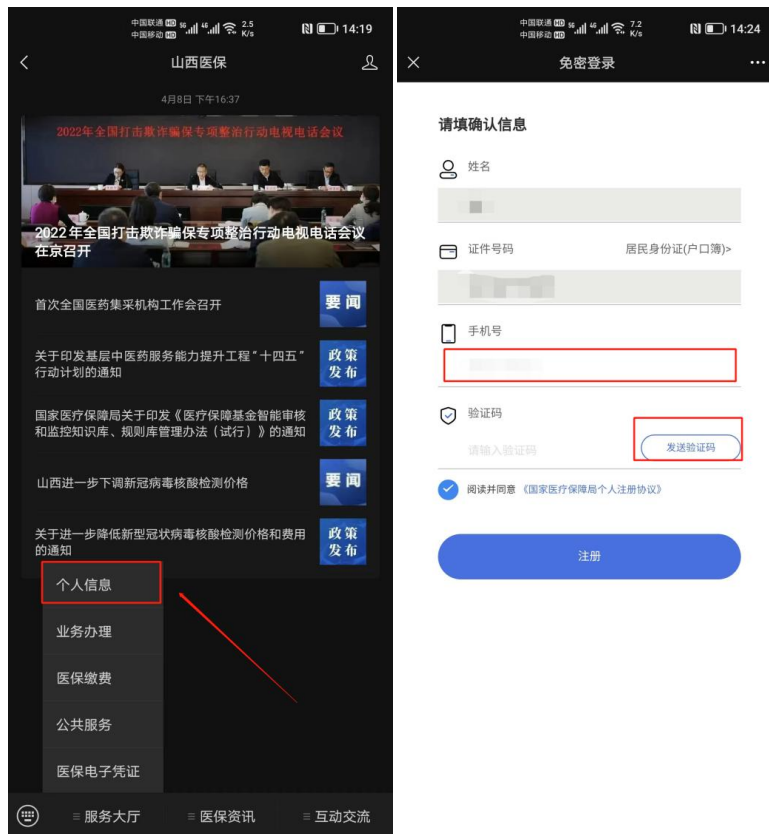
中国联通 HD 5G 4G 2.5 K/s
中国移动 HD
14:19

山西医保

4月8日 下午16:37

2022年全国打击欺诈骗保专项整治行动电视电话会议

2022年全国打击欺诈骗保专项整治行动电视电话会议在京召开

首次全国医药集采机构工作会召开
要闻

关于印发基层中医药服务能力提升工程"十四五"行动计划的通知
政策发布

国家医疗保障局关于印发《医疗保障基金智能审核和监控知识库、规则库管理办法（试行）》的通知
政策发布

山西进一步下调新冠病毒核酸检测价格
要闻

关于进一步降低新型冠状病毒核酸检测价格和费用的通知
政策发布

个人信息
业务办理
医保缴费
公共服务
医保电子凭证

≡ 服务大厅
≡ 医保资讯
≡ 互动交流

中国联通 HD 5G 4G 7.2 K/s
中国移动 HD
14:24

免密登录

请填确认信息

姓名

证件号码
居民身份证(户口簿)>

手机号

验证码
请输入验证码
发送验证码

阅读并同意《国家医疗保障局个人注册协议》

注册